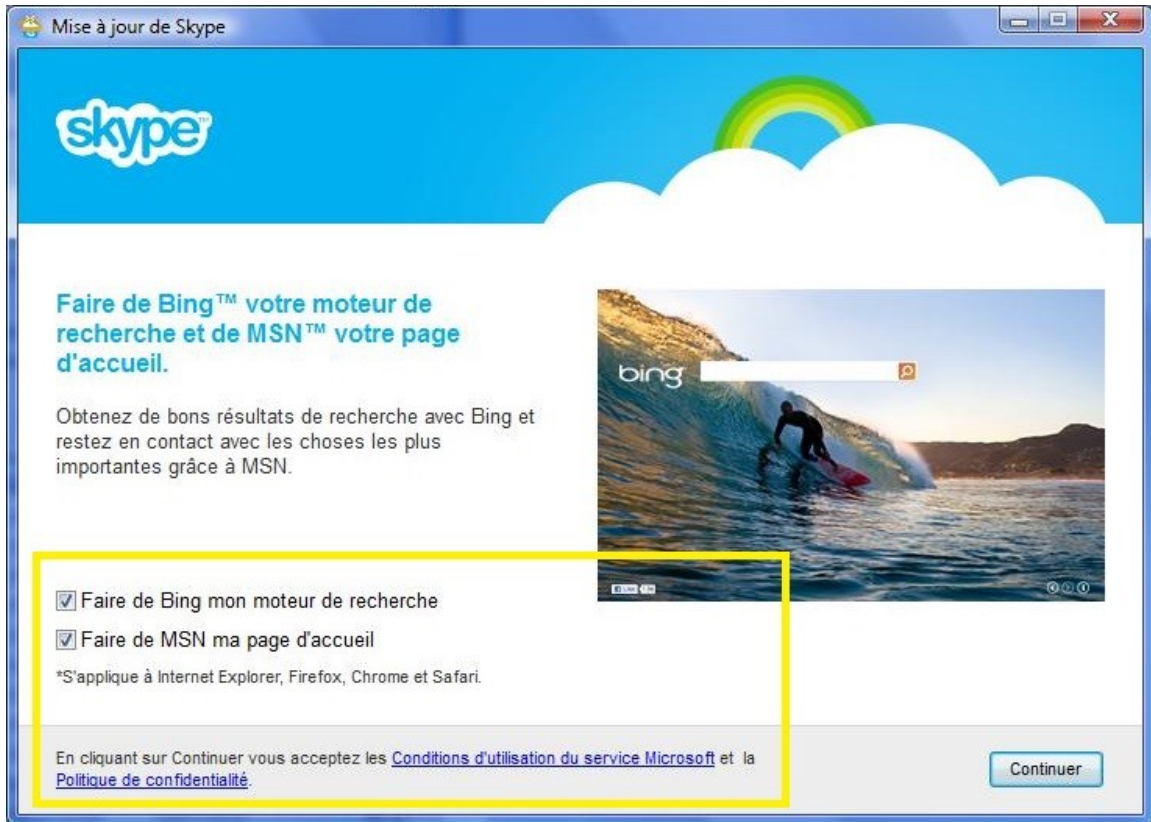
Mise à jour de Skype

skype

Faire de Bing™ votre moteur de recherche et de MSN™ votre page d'accueil.

Obtenez de bons résultats de recherche avec Bing et restez en contact avec les choses les plus importantes grâce à MSN.

bing

Faire de Bing mon moteur de recherche

Faire de MSN ma page d'accueil

*S'applique à Internet Explorer, Firefox, Chrome et Safari.

En cliquant sur Continuer vous acceptez les Conditions d'utilisation du service Microsoft et la Politique de confidentialité.

Continuer